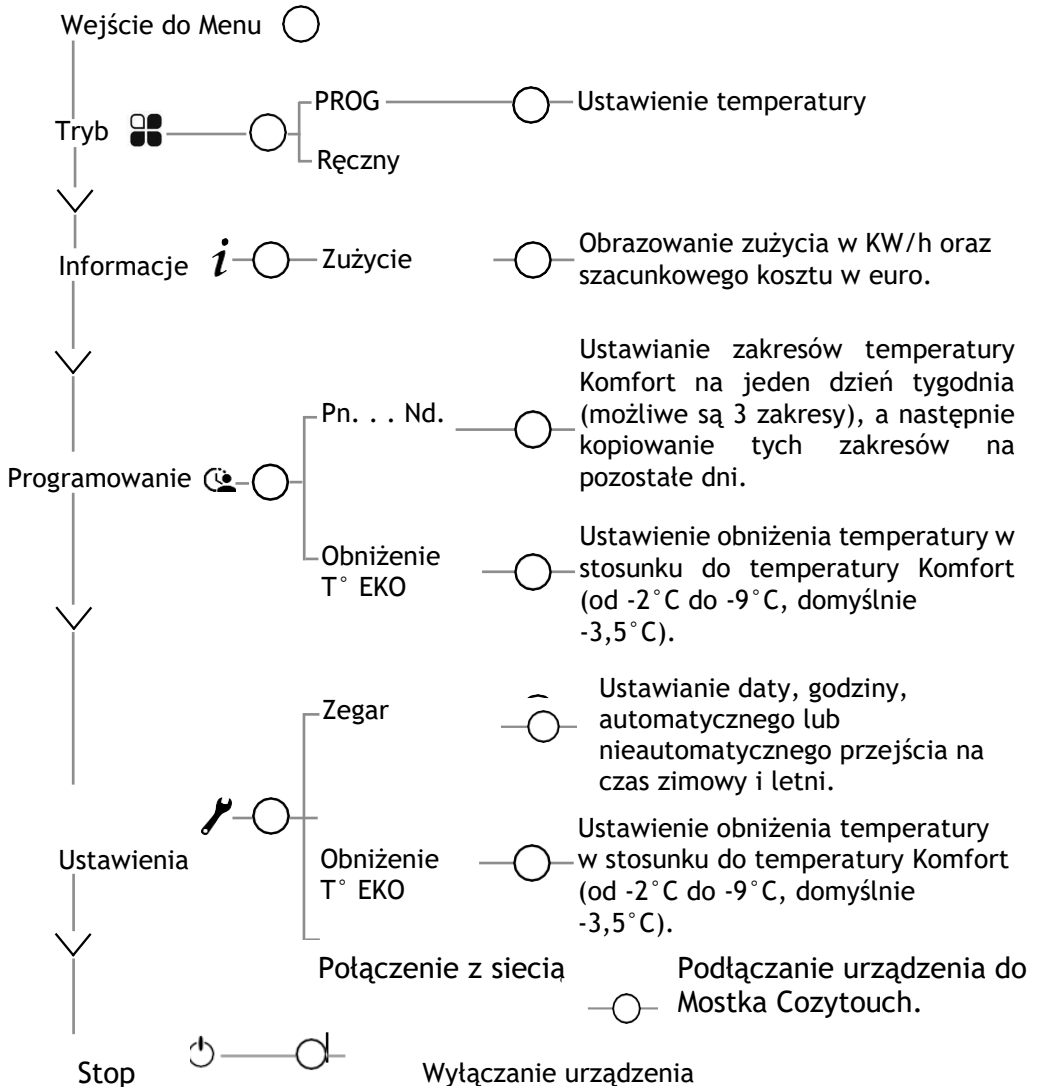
Wejście do Menu

Tryb

PROG

Ustawienie temperatury

Ręczny

Informacje $i$

Zużycie

Obrazowanie zużycia w KW/h oraz szacunkowego kosztu w euro.

Programowanie

Pn. . . Nd.

Ustawianie zakresów temperatury Komfort na jeden dzień tygodnia (możliwe są 3 zakresy), a następnie kopiowanie tych zakresów na pozostałe dni.

Obniżenie T° EKO

Ustawienie obniżenia temperatury w stosunku do temperatury Komfort (od -2°C do -9°C, domyślnie -3,5°C).

Zegar

Ustawianie daty, godziny, automatycznego lub nieautomatycznego przejścia na czas zimowy i letni.

Ustawienia

Obniżenie T° EKO

Ustawienie obniżenia temperatury w stosunku do temperatury Komfort (od -2°C do -9°C, domyślnie -3,5°C).

Połączenie z siecią

Podłączanie urządzenia do Mostka Cozytouch.

Stop

Wyłączanie urządzenia